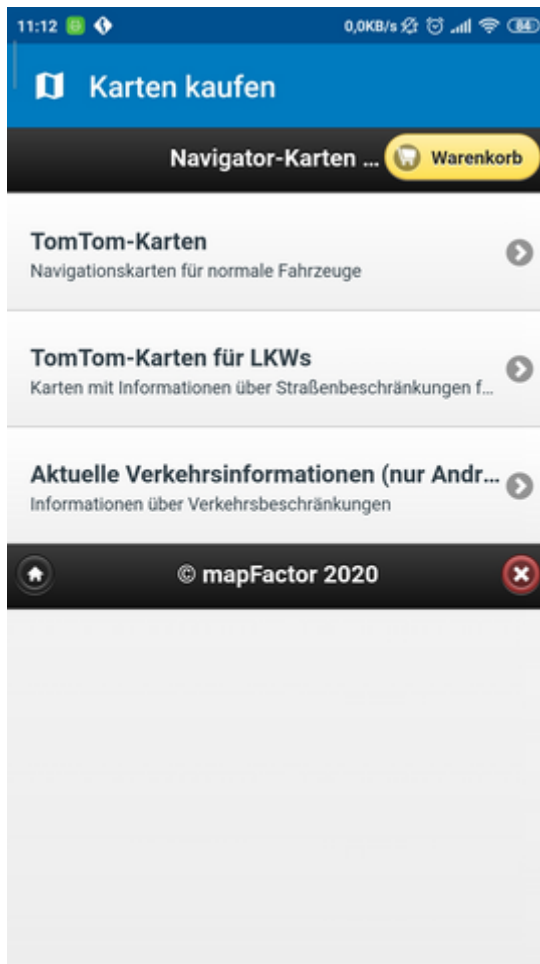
11:12 0,0KB/s 84

Karten kaufen

Navigator-Karten ... Warenkorb

TomTom-Karten
Navigationskarten für normale Fahrzeuge

TomTom-Karten für LKWs
Karten mit Informationen über Straßenbeschränkungen f...

Aktuelle Verkehrsinformationen (nur Andr...
Informationen über Verkehrsbeschränkungen

© mapFactor 2020